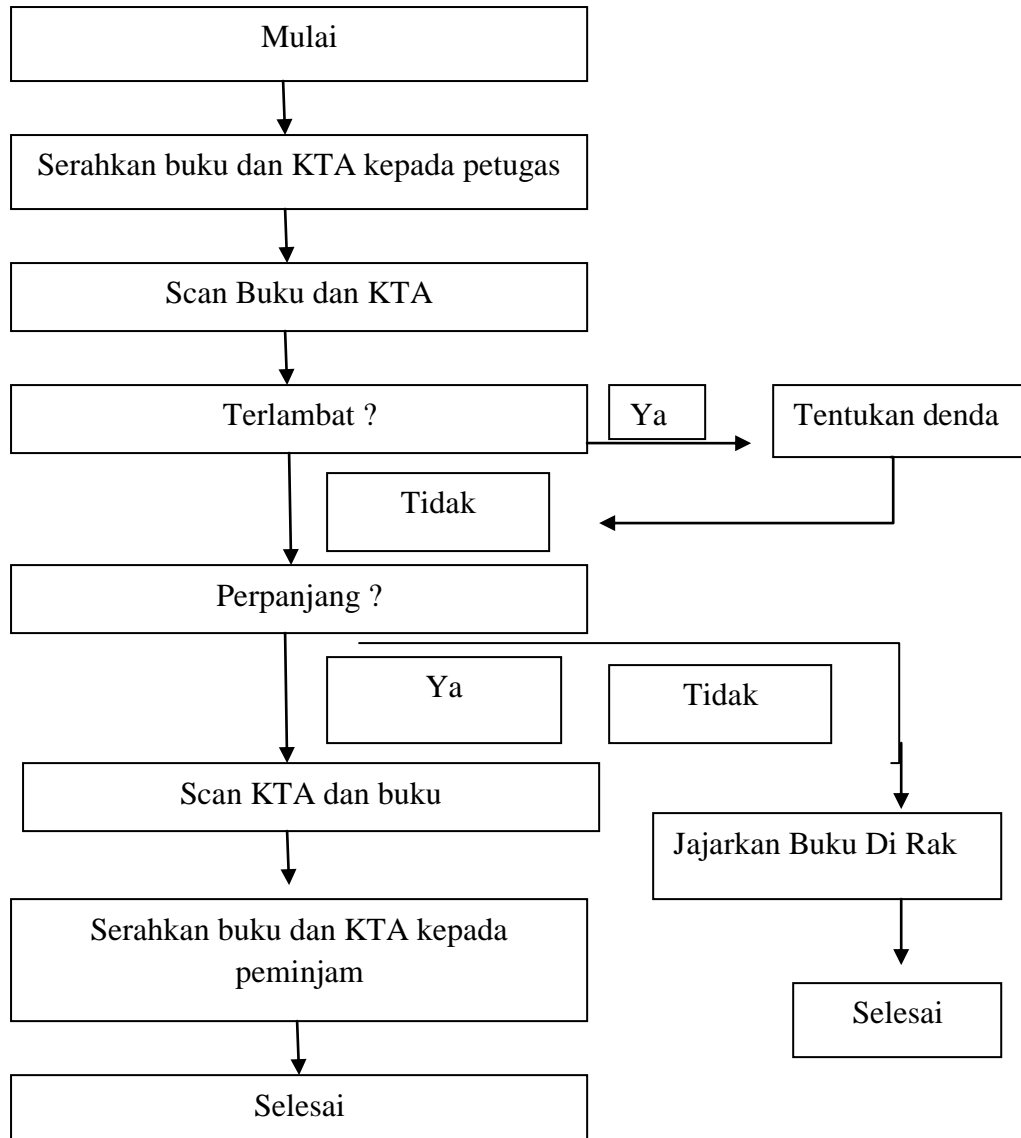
Mulai

Serahkan buku dan KTA kepada petugas

Scan Buku dan KTA

Terlambat ?

Ya

Tentukan denda

Tidak

Perpanjang ?

Ya

Tidak

Scan KTA dan buku

Jajarkan Buku Di Rak

Serahkan buku dan KTA kepada peminjam

Selesai

Selesai